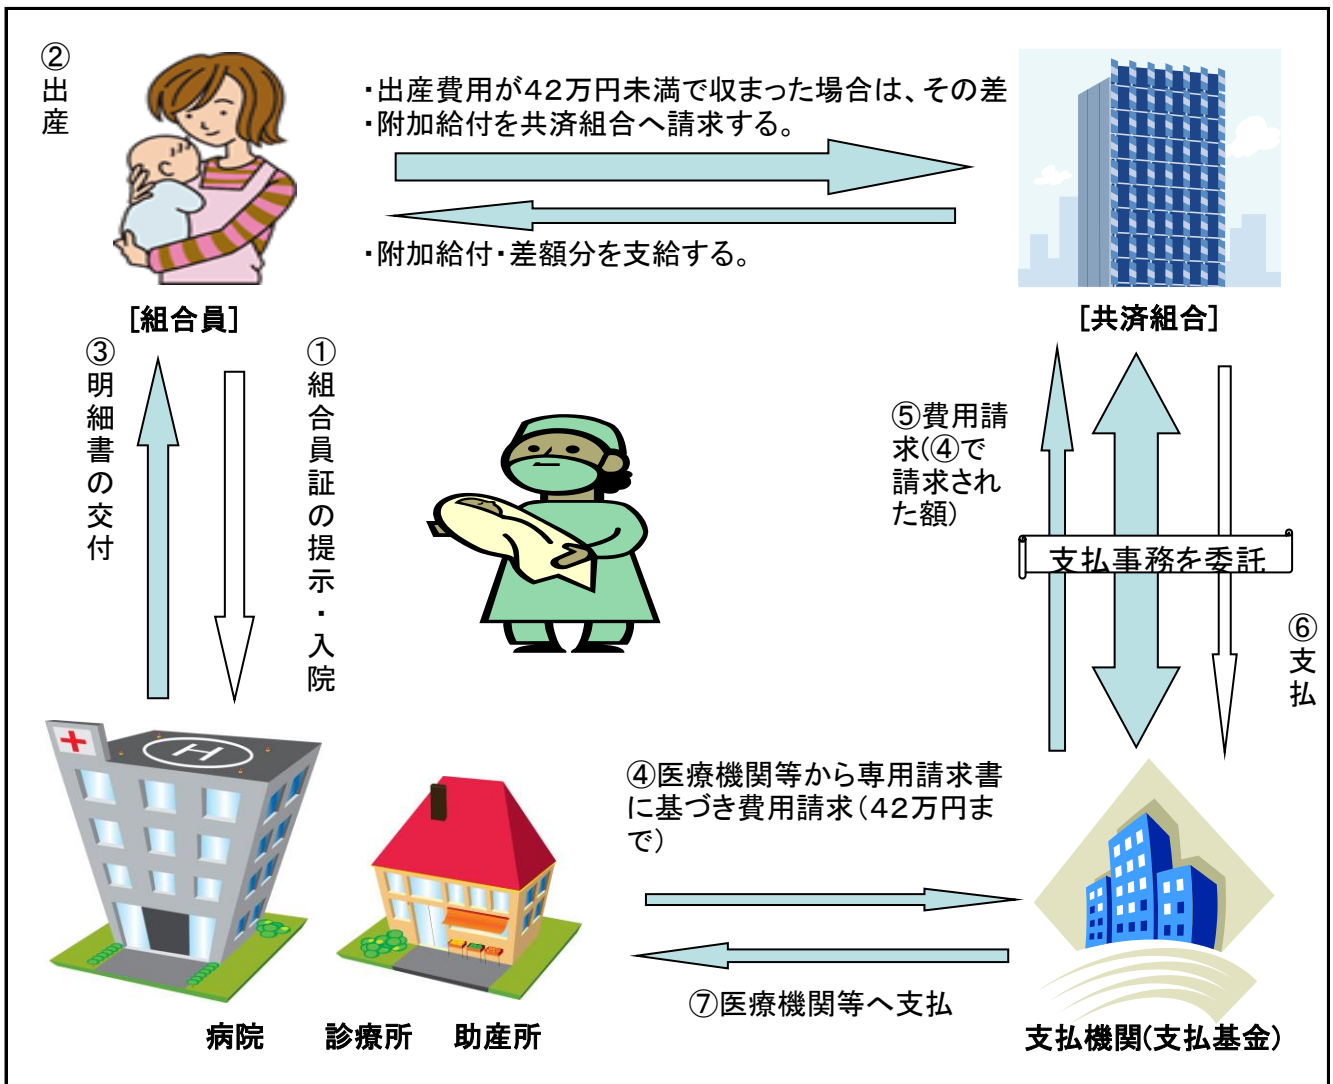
②出産

・出産費用が42万円未満で収まった場合は、その差
・附加給付を共済組合へ請求する。

・附加給付・差額分を支給する。

[組合員]

[共済組合]

③明細書の交付

①組合員証の提示・入院

⑤費用請求(④で請求された額)

支払事務を委託

⑥支払

④医療機関等から専用請求書に基づき費用請求(42万円まで)

⑦医療機関等へ支払

病院　診療所　助産所

支払機関(支払基金)